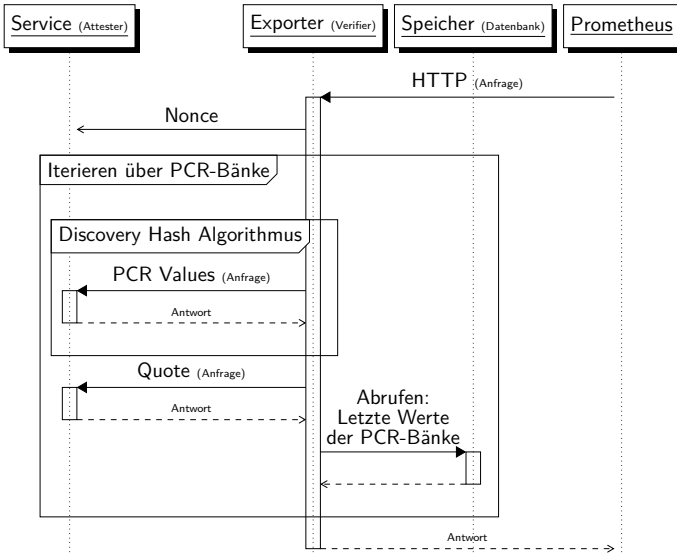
Service (Attester)

Exporter (Verifier)

Speicher (Datenbank)

Prometheus

HTTP (Anfrage)

Nonce

Iterieren über PCR-Bänke

Discovery Hash Algorithmus

PCR Values (Anfrage)

Antwort

Quote (Anfrage)

Antwort

Abrufen: Letzte Werte der PCR-Bänke

Antwort